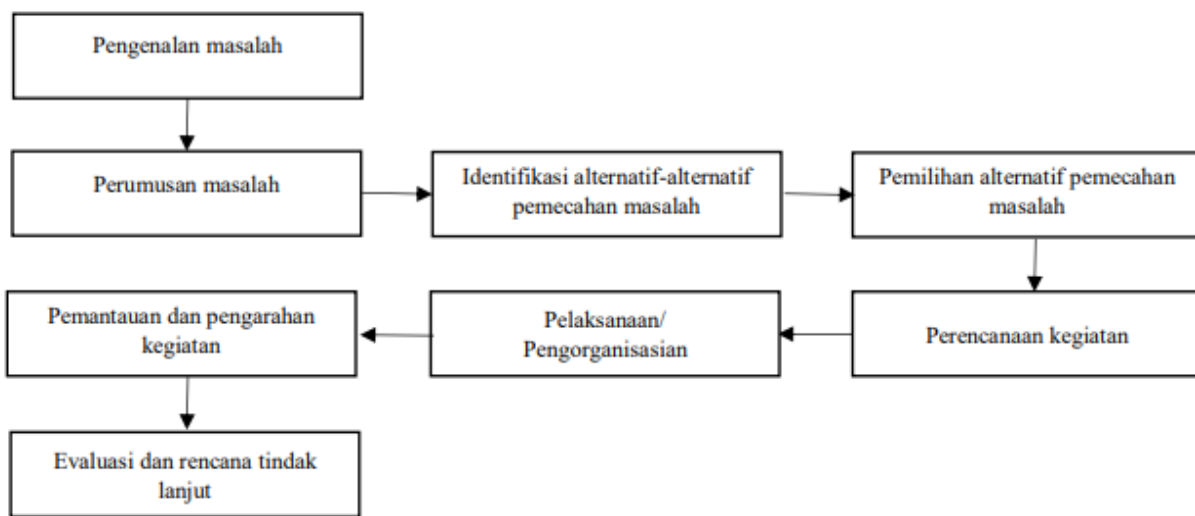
Pengenalan masalah

Perumusan masalah

Identifikasi alternatif-alternatif pemecahan masalah

Pemilihan alternatif pemecahan masalah

Perencanaan kegiatan

Pelaksanaan/ Pengorganisasian

Pemantauan dan pengarahan kegiatan

Evaluasi dan rencana tindak lanjut